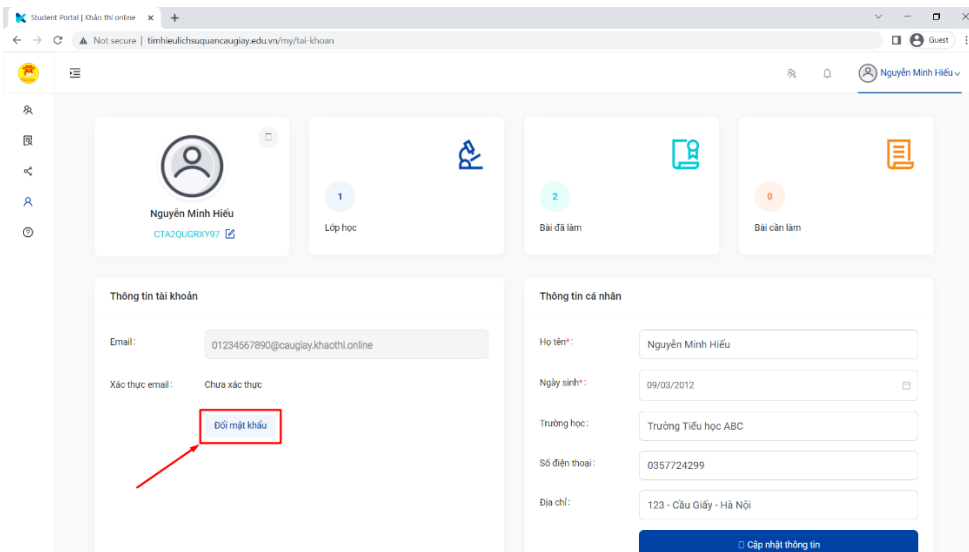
Student Portal | Khảo thí online ×
+

Not secure | timhieulichsuquancaugiay.edu.vn/my/tai-khoan

Guest

Nguyễn Minh Hiếu

Nguyễn Minh Hiếu
CTA2QUCRXY97

1
Lớp học

2
Bài đã làm

0
Bài cần làm

Thông tin tài khoản

Email: 01234567890@caugiay.khaothi.online

Xác thực email: Chưa xác thực

Đổi mật khẩu

Thông tin cá nhân

Họ tên*: Nguyễn Minh Hiếu

Ngày sinh*: 09/03/2012

Trường học: Trường Tiểu học ABC

Số điện thoại: 0357724299

Địa chỉ: 123 - Cầu Giấy - Hà Nội

Cập nhật thông tin